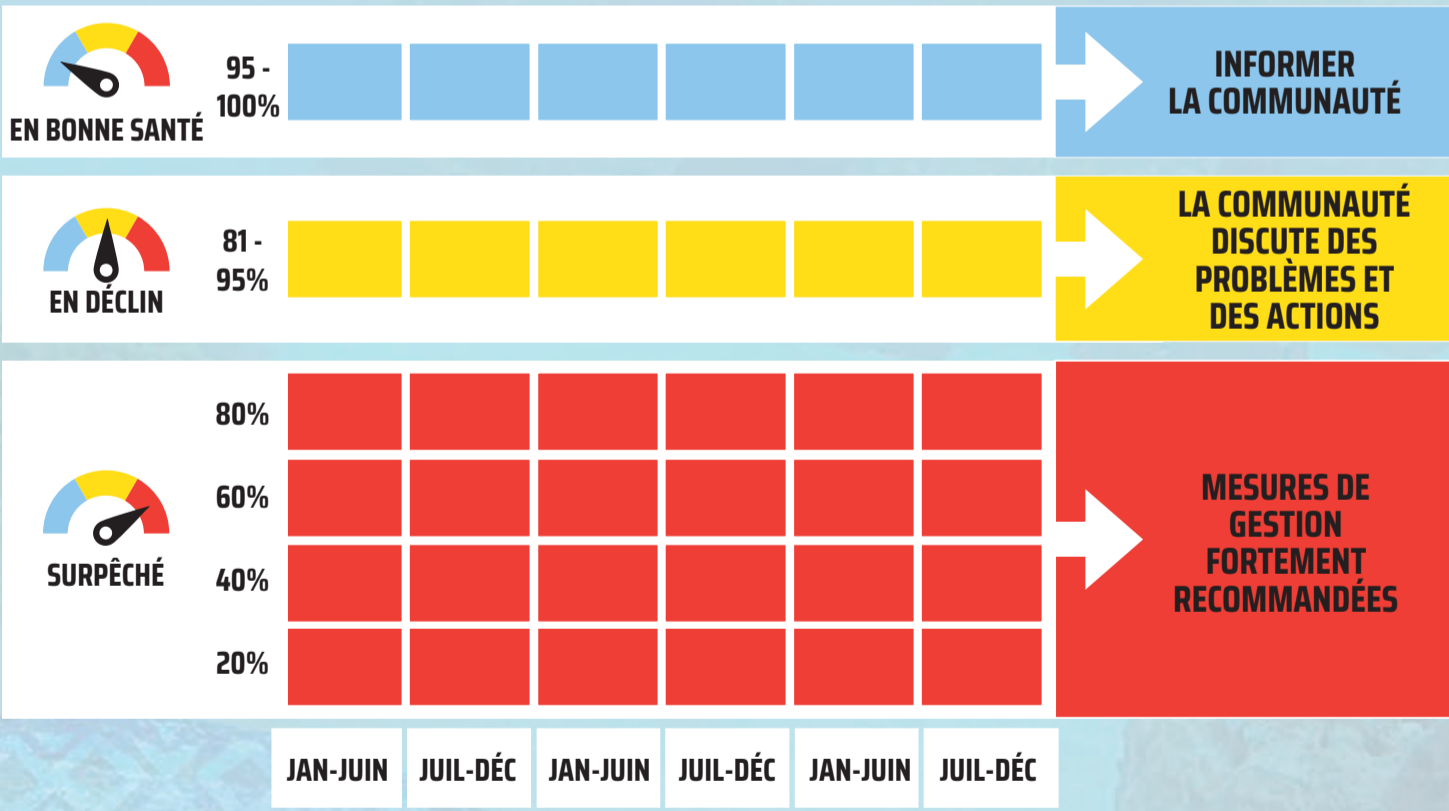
EN BONNE SANTÉ

95 - 100%

INFORMER LA COMMUNAUTÉ

EN DÉCLIN

81 - 95%

LA COMMUNAUTÉ DISCUTE DES PROBLÈMES ET DES ACTIONS

SURPÊCHÉ

80%

60%

40%

20%

MESURES DE GESTION FORTEMENT RECOMMANDÉES

| JAN-JUIN | JUIL-DÉC | JAN-JUIN | JUIL-DÉC | JAN-JUIN | JUIL-DÉC |
|---|---|---|---|---|---|